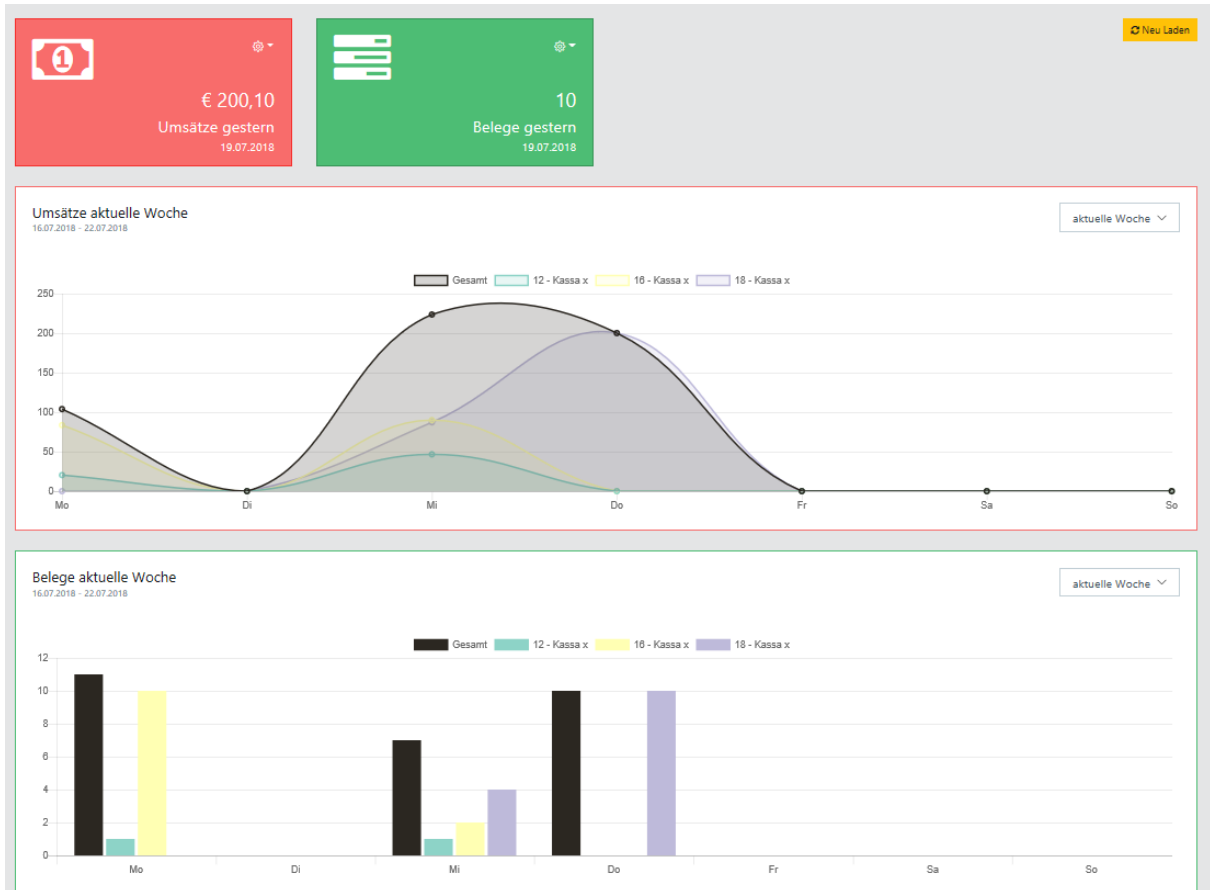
Neu Laden

€ 200,10
Umsätze gestern
19.07.2018

10
Belege gestern
19.07.2018

Umsätze aktuelle Woche
16.07.2018 - 22.07.2018

aktuelle Woche

Gesamt 12 - Kassa x 16 - Kassa x 18 - Kassa x

250
200
150
100
50
0
Mo Di Mi Do Fr Sa So

Belege aktuelle Woche
16.07.2018 - 22.07.2018

aktuelle Woche

Gesamt 12 - Kassa x 16 - Kassa x 18 - Kassa x

12
10
8
6
4
2
0
Mo Di Mi Do Fr Sa So